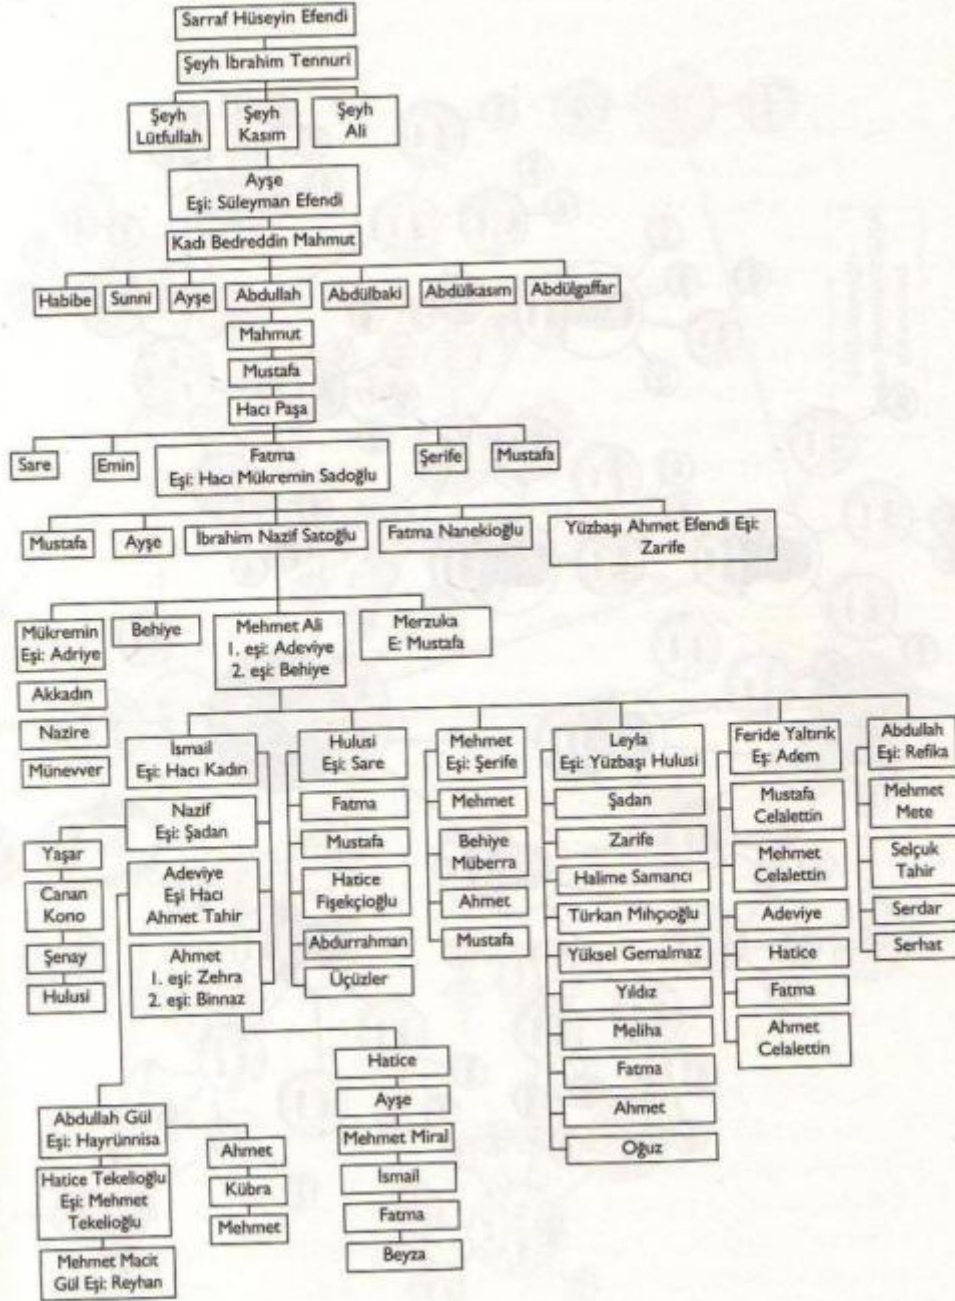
Sarraf Hüseyin Efendi

Şeyh İbrahim Tennuri

Şeyh Lütfullah

Şeyh Kasım

Şeyh Ali

Ayşe
Eşi: Süleyman Efendi

Kadı Bedreddin Mahmut

Habibe

Sunni

Ayşe

Abdullah

Abdülbaki

Abdülkasım

Abdülgaffar

Mahmut

Mustafa

Hacı Paşa

Sare

Emin

Fatma
Eşi: Hacı Mükremin Sadoğlu

Şerife

Mustafa

Mustafa

Ayşe

İbrahim Nazif Satoğlu

Fatma Nanekioğlu

Yüzbaşı Ahmet Efendi Eşi: Zarife

Mükremin
Eşi: Adriye

Akkadın

Nazire

Münevver

Behiye

Mehmet Ali
1. eşi: Adeviye
2. eşi: Behiye

Merzuka
E: Mustafa

İsmail
Eşi: Hacı Kadın

Nazif
Eşi: Şadan

Yaşar

Canan Kono

Şensoy

Hulusi

Adeviye
Eşi Hacı Ahmet Tahir

Ahmet
1. eşi: Zehra
2. eşi: Binnaz

Hulusi
Eşi: Sare

Fatma

Mustafa

Hatice Fişekçioğlu

Abdurrahman

Üçüzler

Mehmet
Eşi: Şerife

Mehmet

Behiye Müberra

Ahmet

Mustafa

Leyla
Eşi: Yüzbaşı Hulusi

Şadan

Zarife

Halime Samancı

Türkan Mıhçıoğlu

Yüksel Gemalmaz

Yıldız

Meliha

Fatma

Ahmet

Oğuz

Feride Yaltırık
Eş: Adem

Mustafa Celalettin

Mehmet Celalettin

Adeviye

Hatice

Fatma

Ahmet Celalettin

Abdullah
Eşi: Refika

Mehmet Mete

Selçuk Tahir

Serdar

Serhat

Hatice

Ayşe

Mehmet Miral

İsmail

Fatma

Beyza

Abdullah Gül
Eşi: Hayrünnisa

Hatice Tekelioğlu
Eşi: Mehmet Tekelioğlu

Mehmet Macit Gül Eşi: Reyhan

Ahmet

Kübra

Mehmet